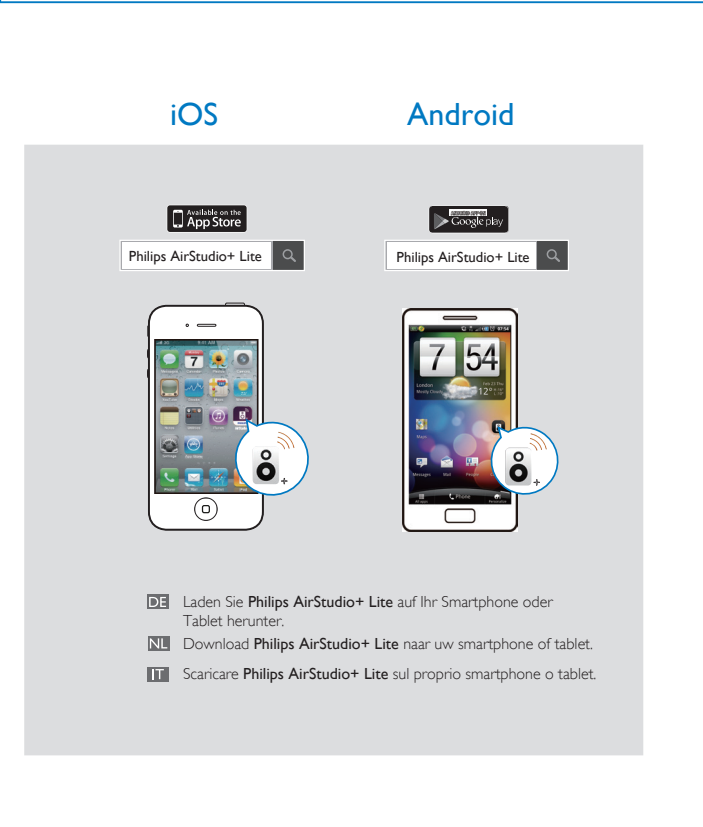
iOS

Android

Available on the App Store

Philips AirStudio+ Lite

Google play

Philips AirStudio+ Lite

7 54

DE Laden Sie Philips AirStudio+ Lite auf Ihr Smartphone oder Tablet herunter.

NL Download Philips AirStudio+ Lite naar uw smartphone of tablet.

IT Scaricare Philips AirStudio+ Lite sul proprio smartphone o tablet.